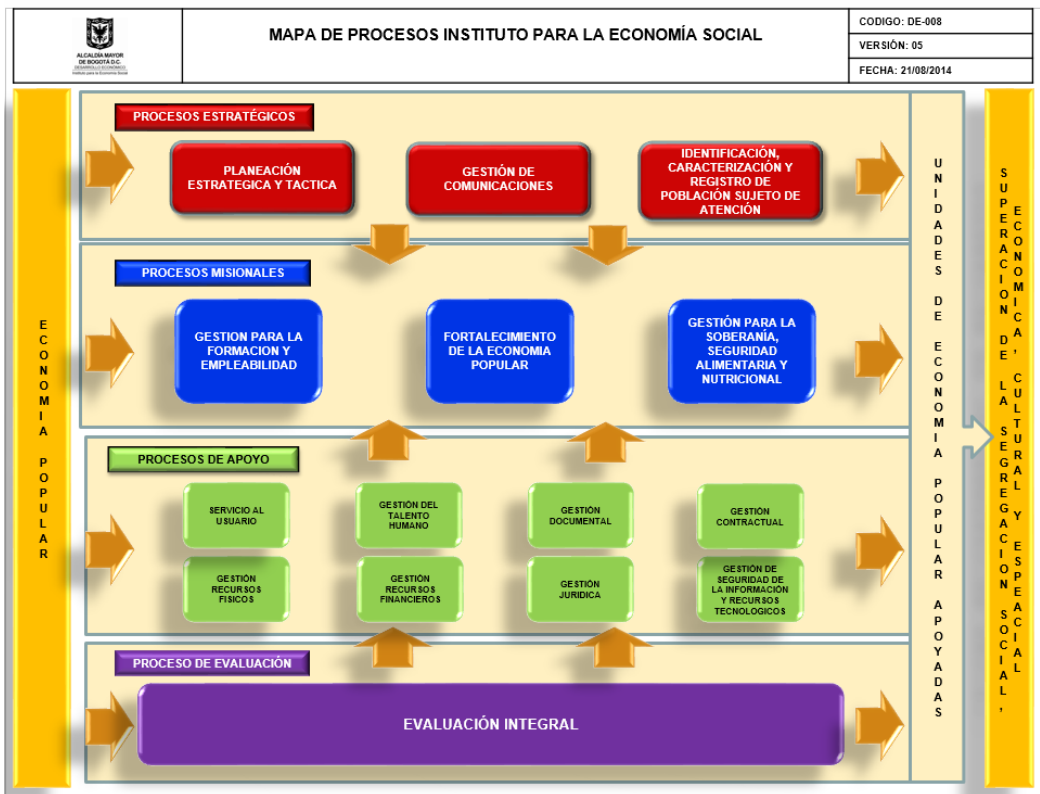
ALCALDÍA MAYOR DE BOGOTÁ D.C.
DESARROLLO ECONÓMICO
Instituto para la Economía Social

MAPA DE PROCESOS INSTITUTO PARA LA ECONOMÍA SOCIAL

| CODIGO: DE-008 |
|---|
| VERSIÓN: 05 |
| FECHA: 21/08/2014 |

ECONOMIA POPULAR

PROCESOS ESTRATÉGICOS

PLANEACIÓN ESTRATEGICA Y TACTICA

GESTIÓN DE COMUNICACIONES

IDENTIFICACIÓN, CARACTERIZACIÓN Y REGISTRO DE POBLACIÓN SUJETO DE ATENCIÓN

PROCESOS MISIONALES

GESTION PARA LA FORMACION Y EMPLEABILIDAD

FORTALECIMIENTO DE LA ECONOMIA POPULAR

GESTIÓN PARA LA SOBERANÍA, SEGURIDAD ALIMENTARIA Y NUTRICIONAL

PROCESOS DE APOYO

SERVICIO AL USUARIO

GESTIÓN DEL TALENTO HUMANO

GESTIÓN DOCUMENTAL

GESTIÓN CONTRACTUAL

GESTIÓN RECURSOS FISICOS

GESTIÓN RECURSOS FINANCIEROS

GESTIÓN JURIDICA

GESTIÓN DE SEGURIDAD DE LA INFORMACIÓN Y RECURSOS TECNOLOGICOS

PROCESO DE EVALUACIÓN

EVALUACIÓN INTEGRAL

UNIDADES DE ECONOMIA POPULAR APOYADAS

SUPERACION DE LA SEGREGACION SOCIAL, ECONOMICA, CULTURAL Y ESPACIAL